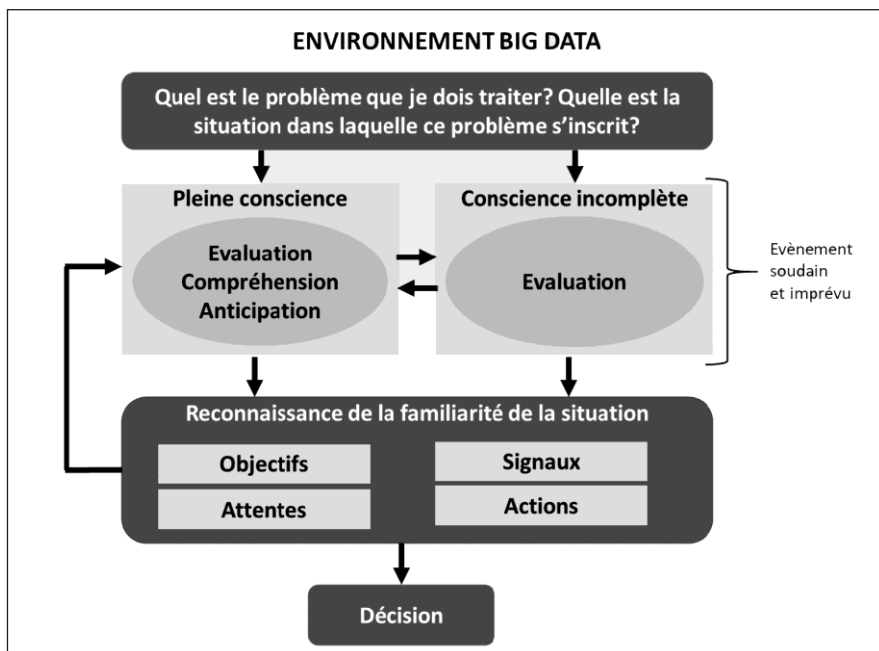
ENVIRONNEMENT BIG DATA

Quel est le problème que je dois traiter? Quelle est la situation dans laquelle ce problème s'inscrit?

Pleine conscience

Evaluation
Compréhension
Anticipation

Conscience incomplète

Evaluation

Evènement soudain et imprévu

Reconnaissance de la familiarité de la situation

Objectifs

Attentes

Signaux

Actions

Décision